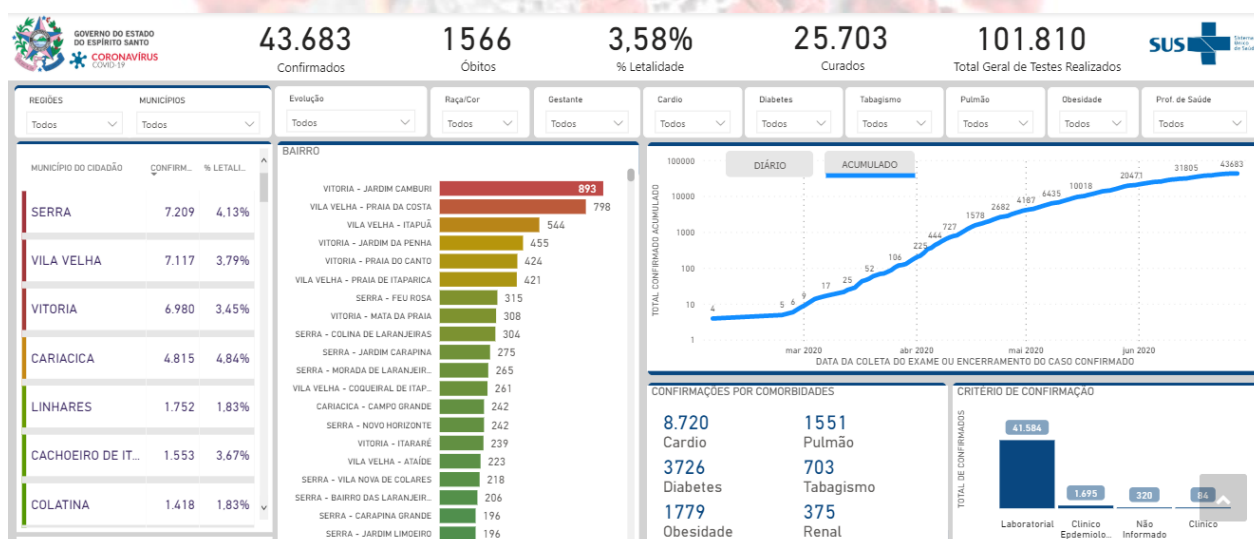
GOVERNO DO ESTADO DO ESPÍRITO SANTO
CORONAVÍRUS COVID-19

43.683
Confirmados

1566
Óbitos

3,58%
% Letalidade

25.703
Curados

101.810
Total Geral de Testes Realizados

SUS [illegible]

REGIÕES
Todos
MUNICÍPIOS
Todos
Evolução
Todos
Raça/Cor
Todos
Gestante
Todos
Cardio
Todos
Diabetes
Todos
Tabagismo
Todos
Pulmão
Todos
Obesidade
Todos
Prof. de Saúde
Todos

| MUNICÍPIO DO CIDADÃO | CONFIRM... | % LETALI... |
|---|---|---|
| SERRA | 7.209 | 4,13% |
| VILA VELHA | 7.117 | 3,79% |
| VITORIA | 6.980 | 3,45% |
| CARIACICA | 4.815 | 4,84% |
| LINHARES | 1.752 | 1,83% |
| CACHOEIRO DE IT... | 1.553 | 3,67% |
| COLATINA | 1.418 | 1,83% |

BAIRRO
VITORIA - JARDIM CAMBURI 893
VILA VELHA - PRAIA DA COSTA 798
VILA VELHA - ITAPUÃ 544
VITORIA - JARDIM DA PENHA 455
VITORIA - PRAIA DO CANTO 424
VILA VELHA - PRAIA DE ITAPARICA 421
SERRA - FEU ROSA 315
VITORIA - MATA DA PRAIA 308
SERRA - COLINA DE LARANJEIRAS 304
SERRA - JARDIM CARAPINA 275
SERRA - MORADA DE LARANJEIR... 265
VILA VELHA - COQUEIRAL DE ITAP... 261
CARIACICA - CAMPO GRANDE 242
SERRA - NOVO HORIZONTE 242
VITORIA - ITARARÉ 239
VILA VELHA - ATAÍDE 223
SERRA - VILA NOVA DE COLARES 218
SERRA - BAIRRO DAS LARANJEIR... 206
SERRA - CARAPINA GRANDE 196
SERRA - JARDIM LIMOEIRO 196

DIÁRIO
ACUMULADO
TOTAL CONFIRMADO ACUMULADO
100000
10000
1000
100
10
1
4 5 6 9 17 25 52 106 225 444 727 1578 2682 4187 6435 10018 20471 31805 43683
mar 2020
abr 2020
mai 2020
jun 2020
DATA DA COLETA DO EXAME OU ENCERRAMENTO DO CASO CONFIRMADO

CONFIRMAÇÕES POR COMORBIDADES
8.720
Cardio
1551
Pulmão
3726
Diabetes
703
Tabagismo
1779
Obesidade
375
Renal

CRITÉRIO DE CONFIRMAÇÃO
TOTAL DE CONFIRMADOS
41.584
1.695
320
84
Laboratorial
Clínico Epidemiolo...
Não Informado
Clínico